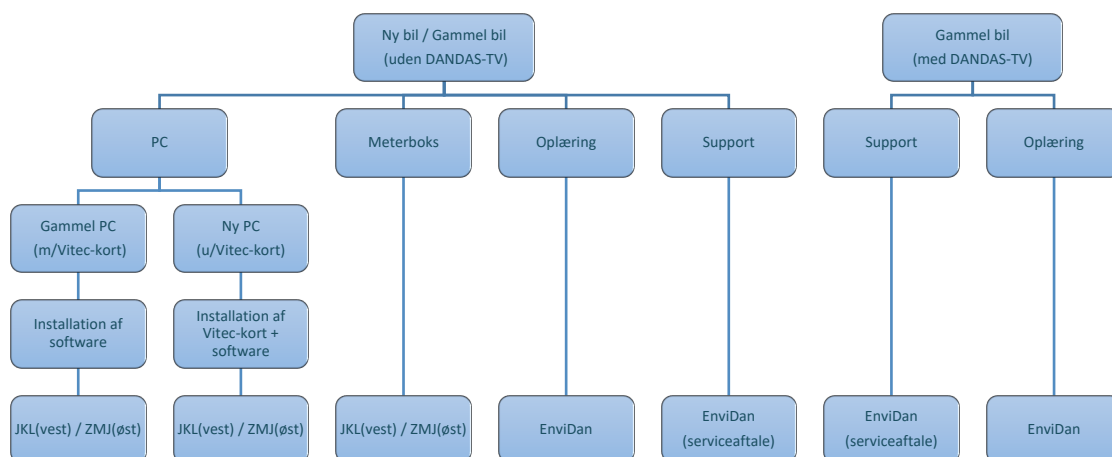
Ny bil / Gammel bil
(uden DANDAS-TV)

PC

Gammel PC
(m/Vitec-kort)

Installation af software

JKL(vest) / ZMJ(øst)

Ny PC
(u/Vitec-kort)

Installation af Vitec-kort + software

JKL(vest) / ZMJ(øst)

Meterboks

JKL(vest) / ZMJ(øst)

Oplæring

EnviDan

Support

EnviDan
(serviceaftale)

Gammel bil
(med DANDAS-TV)

Support

EnviDan
(serviceaftale)

Oplæring

EnviDan